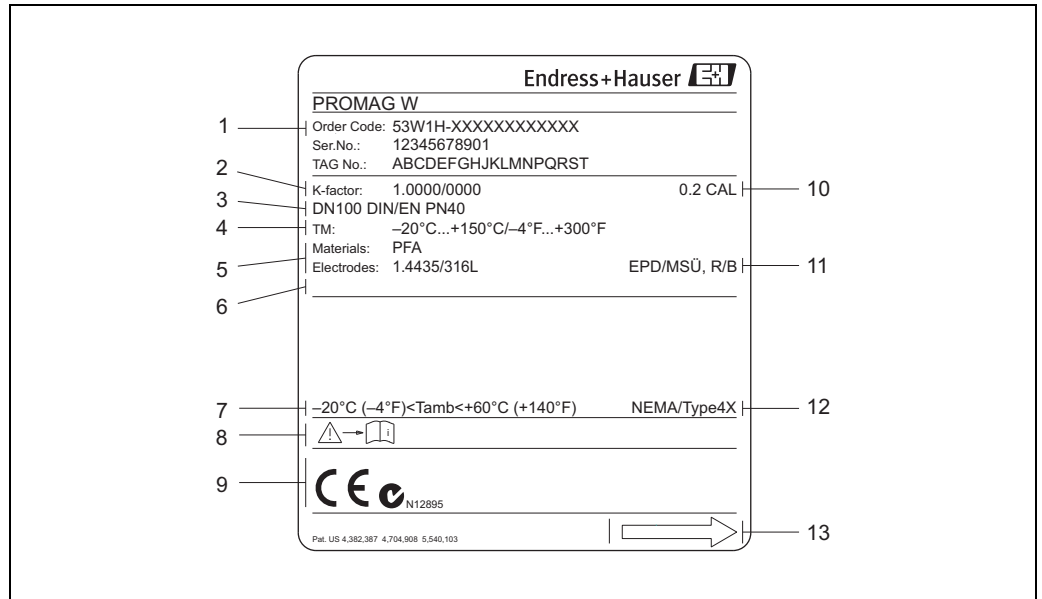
Endress+Hauser

PROMAG W

1 Order Code: 53W1H-XXXXXXXXXXXX
Ser.No.: 12345678901
TAG No.: ABCDEFGHJKLMNPQRST

2 K-factor: 1.0000/0000 0.2 CAL 10

3 DN100 DIN/EN PN40

4 TM: –20°C...+150°C/–4°F...+300°F

5 Materials: PFA
Electrodes: 1.4435/316L EPD/MSÜ, R/B 11

6

7 –20°C (–4°F)<Tamb<+60°C (+140°F) NEMA/Type4X 12

8

9 CE N12895

Pat. US 4,382,387 4,704,908 5,540,103 13